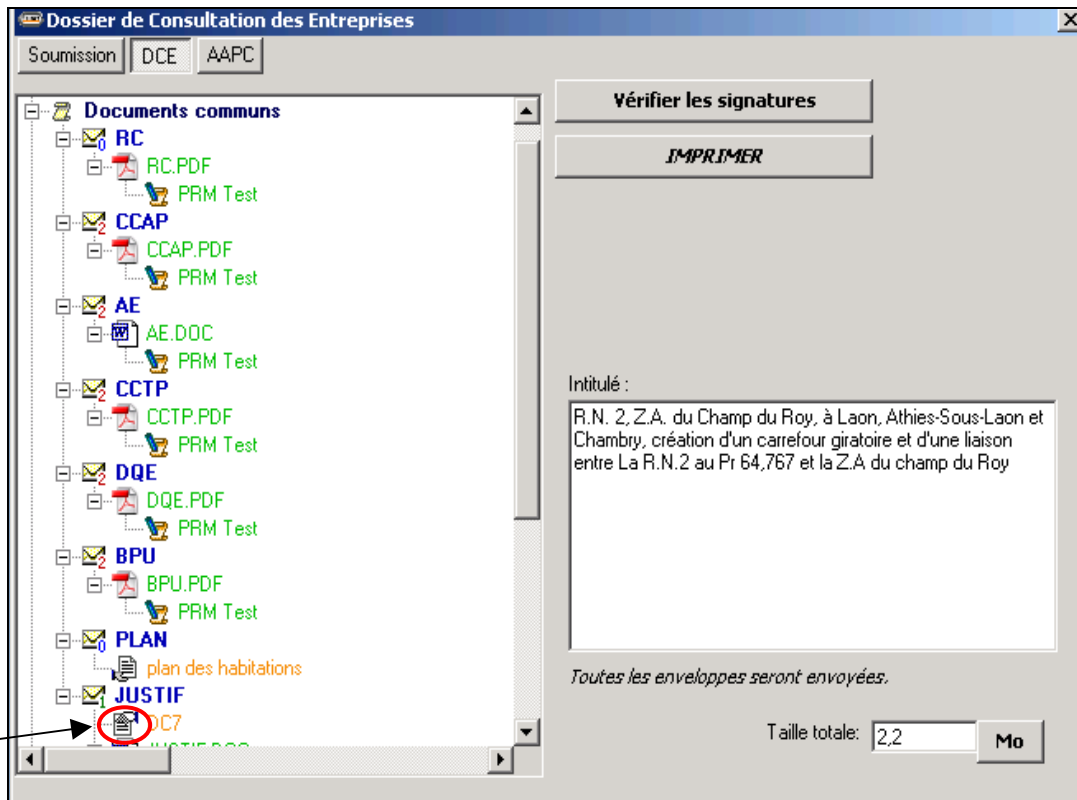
Dossier de Consultation des Entreprises

Soumission DCE AAPC

Documents communs
RC
RC.PDF
PRM Test
CCAP
CCAP.PDF
PRM Test
AE
AE.DOC
PRM Test
CCTP
CCTP.PDF
PRM Test
DQE
DQE.PDF
PRM Test
BPU
BPU.PDF
PRM Test
PLAN
plan des habitations
JUSTIF
DC7
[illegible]

Vérifier les signatures

IMPRIMER

Intitulé :

R.N. 2, Z.A. du Champ du Roy, à Laon, Athies-Sous-Laon et Chambry, création d'un carrefour giratoire et d'une liaison entre La R.N.2 au Pr 64,767 et la Z.A du champ du Roy

Toutes les enveloppes seront envoyées.

Taille totale: 2,2 Mo